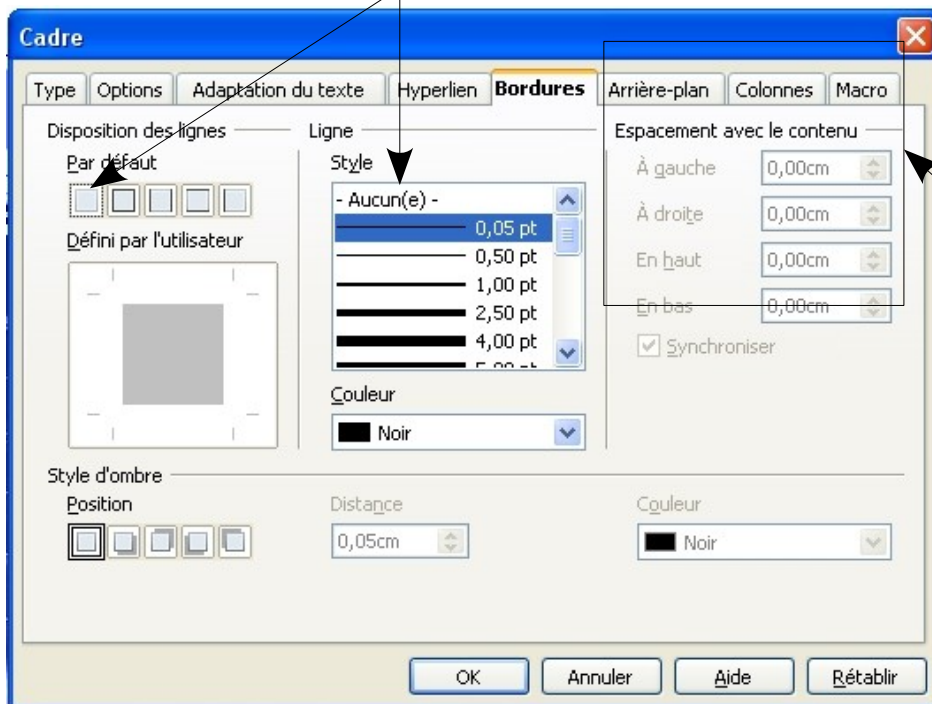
Cadre

Type | Options | Adaptation du texte | Hyperlien | Bordures | Arrière-plan | Colonnes | Macro

Disposition des lignes
Par défaut
Défini par l'utilisateur

Ligne
Style
- Aucun(e) -
0,05 pt
0,50 pt
1,00 pt
2,50 pt
4,00 pt
Couleur
Noir

Espacement avec le contenu
À gauche 0,00cm
À droite 0,00cm
En haut 0,00cm
En bas 0,00cm
Synchroniser

Style d'ombre
Position
Distance
0,05cm
Couleur
Noir

OK | Annuler | Aide | Rétablir